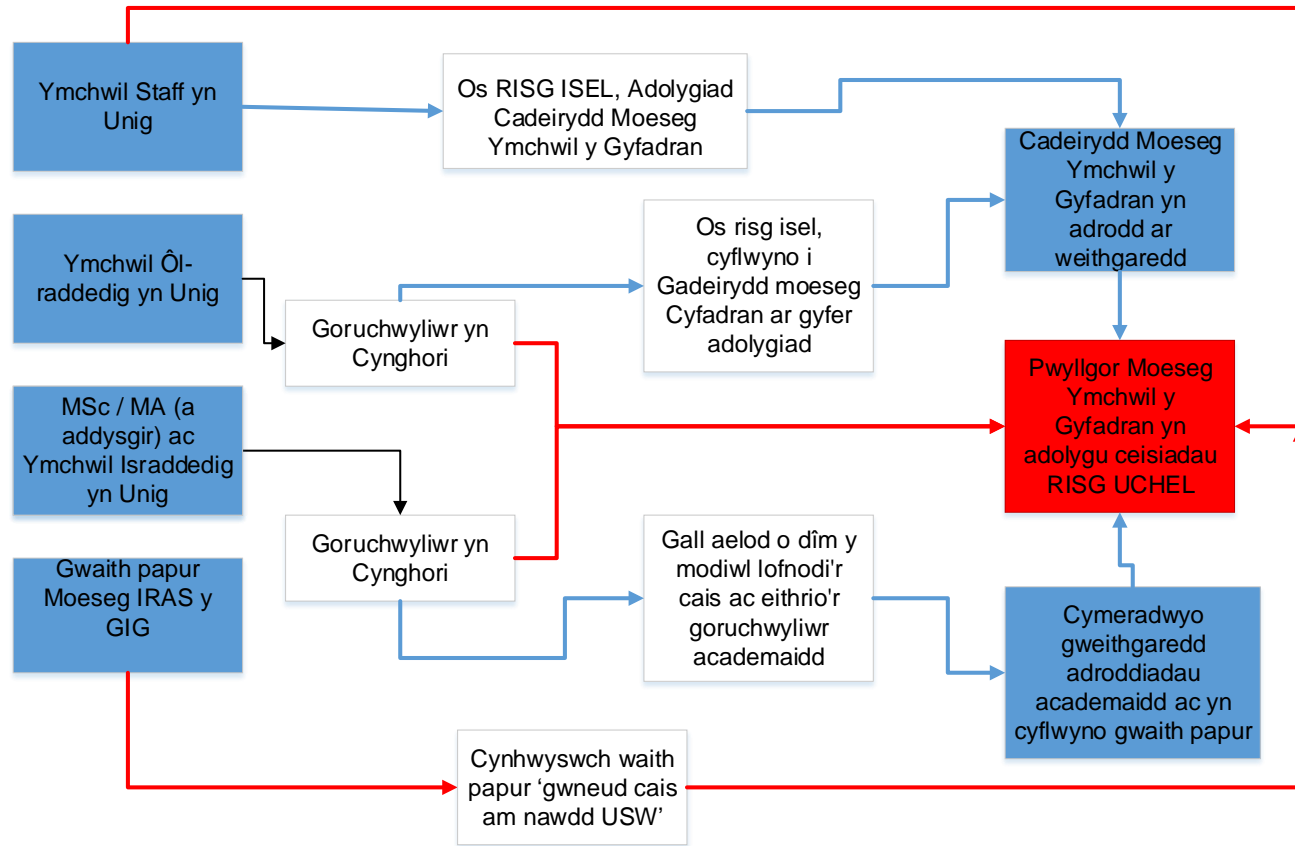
Ymchwil Staff yn Unig

Os RISG ISEL, Adolygiad Cadeirydd Moeseg Ymchwil y Gyfadran

Cadeirydd Moeseg Ymchwil y Gyfadran yn adrodd ar weithgaredd

Ymchwil Ôl-raddedig yn Unig

Goruchwyliwr yn Cynghori

Os risg isel, cyflwyno i Gadeirydd moeseg Cyfadran ar gyfer adolygiad

Pwyllgor Moeseg Ymchwil y Gyfadran yn adolygu ceisiadau RISG UCHEL

MSc / MA (a addysgir) ac Ymchwil Israddedig yn Unig

Goruchwyliwr yn Cynghori

Gall aelod o dîm y modiwl lofnodi'r cais ac eithrio'r goruchwyliwr academaidd

Gwaith papur Moeseg IRAS y GIG

Cymeradwyo gweithgaredd adroddiadau academaidd ac yn cyflwyno gwaith papur

Cynhwyswch waith papur ‘gwneud cais am nawdd USW’